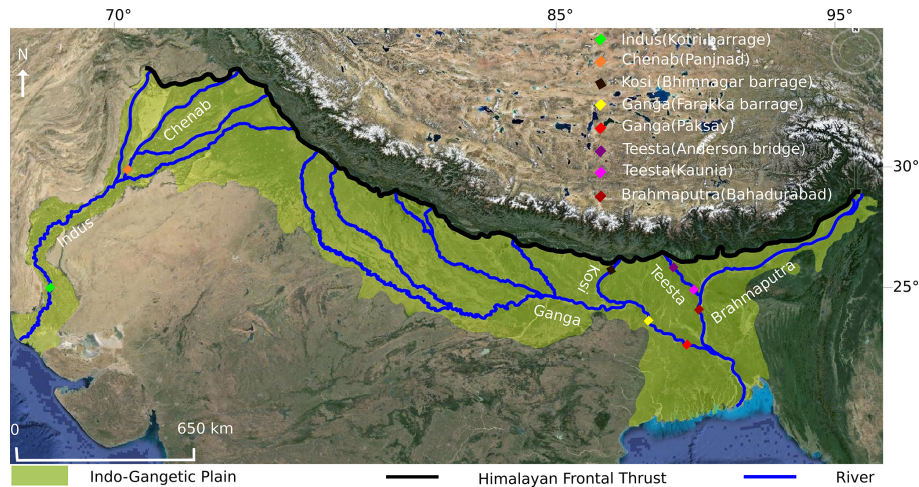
70°
85°
95°
30°
25°
N
Indus(Kotri barrage)
Chenab(Panjnad)
Kosi (Bhimnagar barrage)
Ganga(Farakka barrage)
Ganga(Paksay)
Teesta(Anderson bridge)
Teesta(Kaunia)
Brahmaputra(Bahadurabad)
Chenab
Indus
Kosi
Teesta
Brahmaputra
Ganga
0
650 km
Indo-Gangetic Plain
Himalayan Frontal Thrust
River